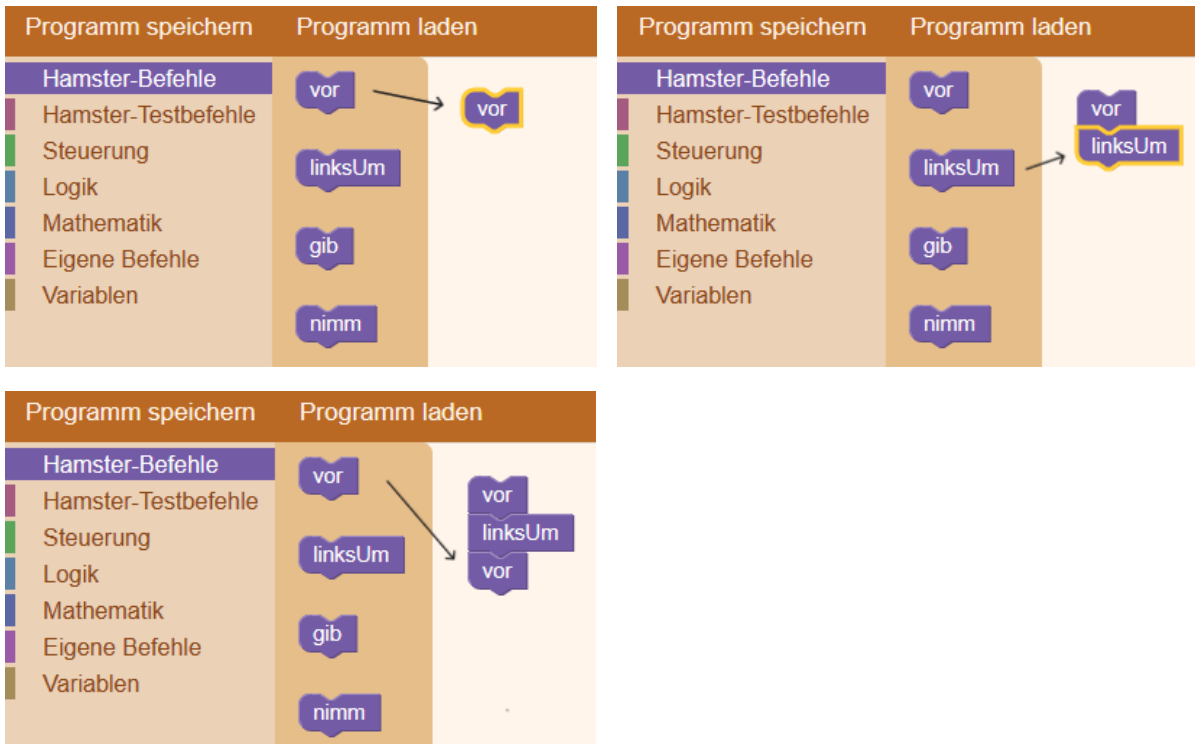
Programm speichern Programm laden

Hamster-Befehle
Hamster-Testbefehle
Steuerung
Logik
Mathematik
Eigene Befehle
Variablen

vor
linksUm
gib
nimm

vor

Programm speichern Programm laden

Hamster-Befehle
Hamster-Testbefehle
Steuerung
Logik
Mathematik
Eigene Befehle
Variablen

vor
linksUm
gib
nimm

vor
linksUm

Programm speichern Programm laden

Hamster-Befehle
Hamster-Testbefehle
Steuerung
Logik
Mathematik
Eigene Befehle
Variablen

vor
linksUm
gib
nimm

vor
linksUm
vor